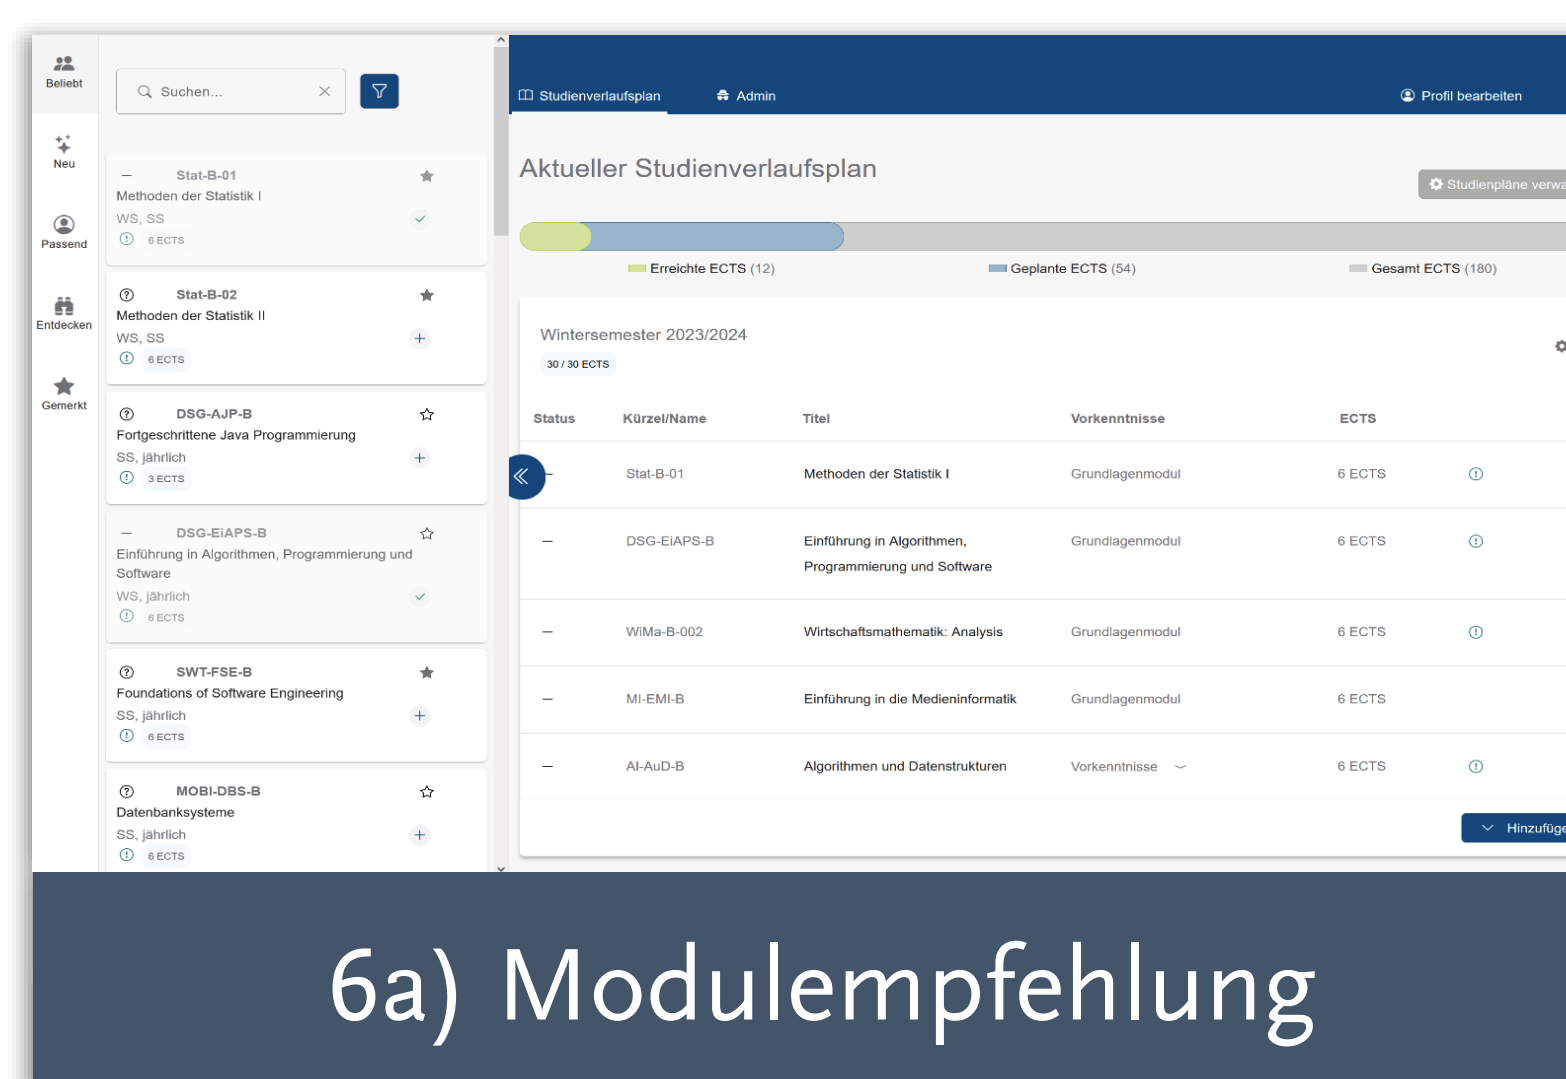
Beliebt

Neu

Passend

Entdecken

Gemerkt

Suchen...

– Stat-B-01
Methoden der Statistik I
WS, SS
6 ECTS

Stat-B-02
Methoden der Statistik II
WS, SS
6 ECTS

DSG-AJP-B
Fortgeschrittene Java Programmierung
SS, jährlich
3 ECTS

– DSG-EiAPS-B
Einführung in Algorithmen, Programmierung und Software
WS, jährlich
6 ECTS

SWT-FSE-B
Foundations of Software Engineering
SS, jährlich
6 ECTS

MOBI-DBS-B
Datenbanksysteme
SS, jährlich
6 ECTS

Studienverlaufsplan    Admin    Profil bearbeiten

Aktueller Studienverlaufsplan

Studienpläne verwa

Erreichte ECTS (12)    Geplante ECTS (54)    Gesamt ECTS (180)

Wintersemester 2023/2024
30 / 30 ECTS

| Status | Kürzel/Name | Titel | Vorkenntnisse | ECTS |
|---|---|---|---|---|
| – | Stat-B-01 | Methoden der Statistik I | Grundlagenmodul | 6 ECTS |
| – | DSG-EiAPS-B | Einführung in Algorithmen, Programmierung und Software | Grundlagenmodul | 6 ECTS |
| – | WiMa-B-002 | Wirtschaftsmathematik: Analysis | Grundlagenmodul | 6 ECTS |
| – | MI-EMI-B | Einführung in die Medieninformatik | Grundlagenmodul | 6 ECTS |
| – | AI-AuD-B | Algorithmen und Datenstrukturen | Vorkenntnisse | 6 ECTS |

Hinzufüge

6a) Modulempfehlung